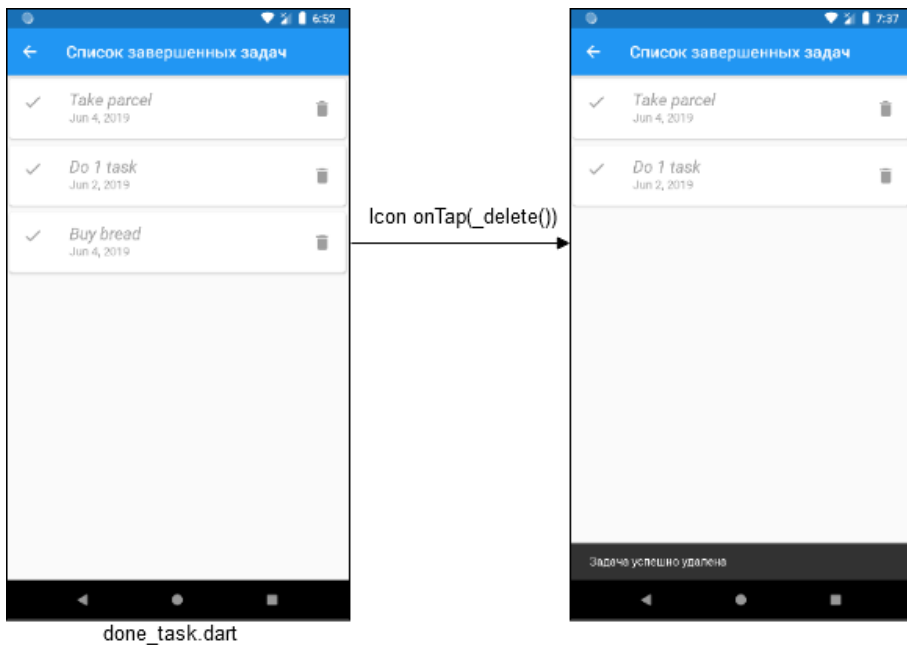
6:52

Список завершенных задач

Take parcel
Jun 4, 2019

Do 1 task
Jun 2, 2019

Buy bread
Jun 4, 2019

done_task.dart

Icon onTap(_delete())

7:37

Список завершенных задач

Take parcel
Jun 4, 2019

Do 1 task
Jun 2, 2019

Задача успешно удалена